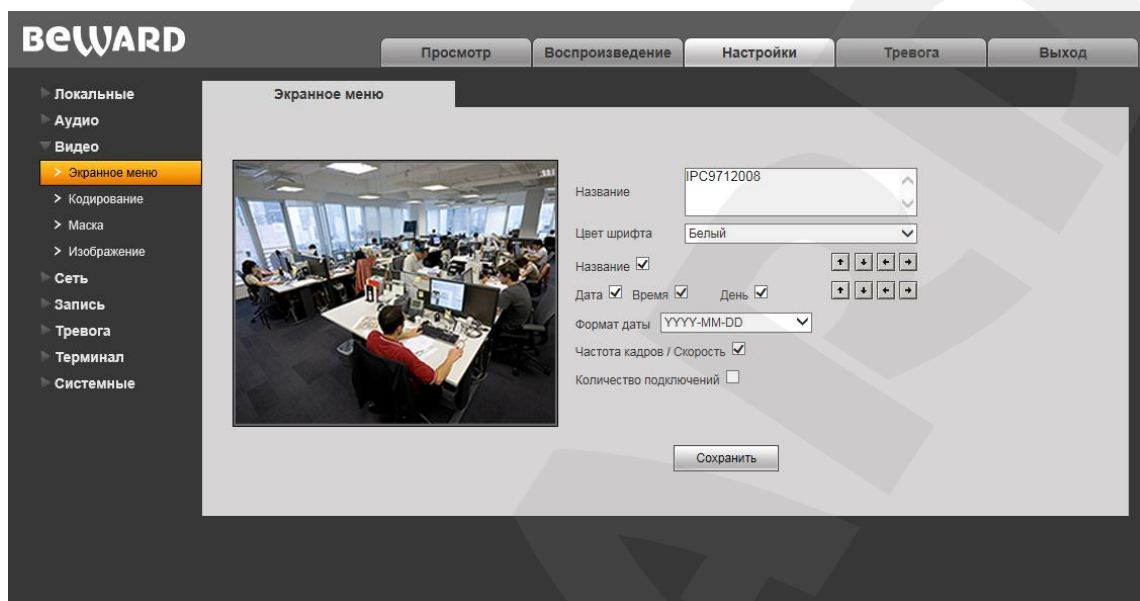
BEWARD

Просмотр | Воспроизведение | Настройки | Тревога | Выход

Локальные
Аудио
Видео
> Экранное меню
> Кодирование
> Маска
> Изображение
Сеть
Запись
Тревога
Терминал
Системные

Экранное меню

Название IPC9712008

Цвет шрифта Белый

Название ☑

Дата ☑ Время ☑ День ☑

Формат даты YYYY-MM-DD

Частота кадров / Скорость ☑

Количество подключений ☐

Сохранить